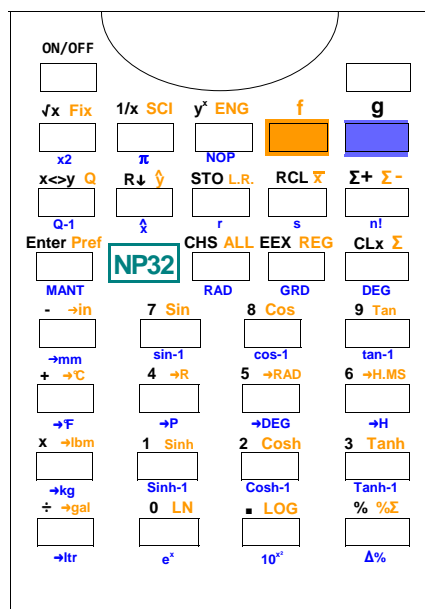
ON/OFF

√x Fix
x2

1/x SCI
π

$y^x$ ENG
NOP

f

g

x<>y Q
Q-1

R↓ ŷ
x̂

STO L.R.
r

RCL x̄
s

Σ+ Σ-
n!

Enter Pref
MANT

NP32

CHS ALL
RAD

EEX REG
GRD

CLx Σ
DEG

- →in
→mm

7 Sin
sin-1

8 Cos
cos-1

9 Tan
tan-1

+ →℃
→℉

4 →R
→P

5 →RAD
→DEG

6 →H.MS
→H

x →lbm
→kg

1 Sinh
Sinh-1

2 Cosh
Cosh-1

3 Tanh
Tanh-1

÷ →gal
→ltr

0 LN
$e^x$

. LOG
$10^x$

% %Σ
Δ%